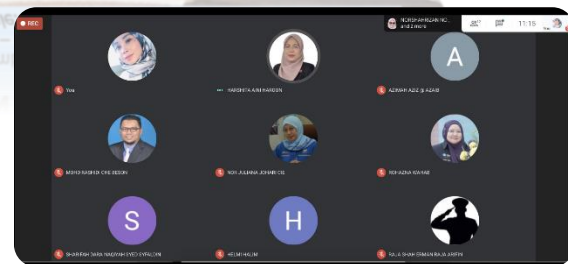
REC

NORSHAHRIZAN NO...

11:16

You

HARSHITA AINI HAROON

AZIWAH AZIZ @ AZAIB

A

MOHD RASHIDI CHE BEDIN

NOR JULIANA JOHARI CSI

NORAZNA ASNAWI

S

H

SHARIFAH SARA NADZRAH SYED SYFALDIN

HELMI HALIM

RAJA SHARIFFMAN RAJA ARIFFIN